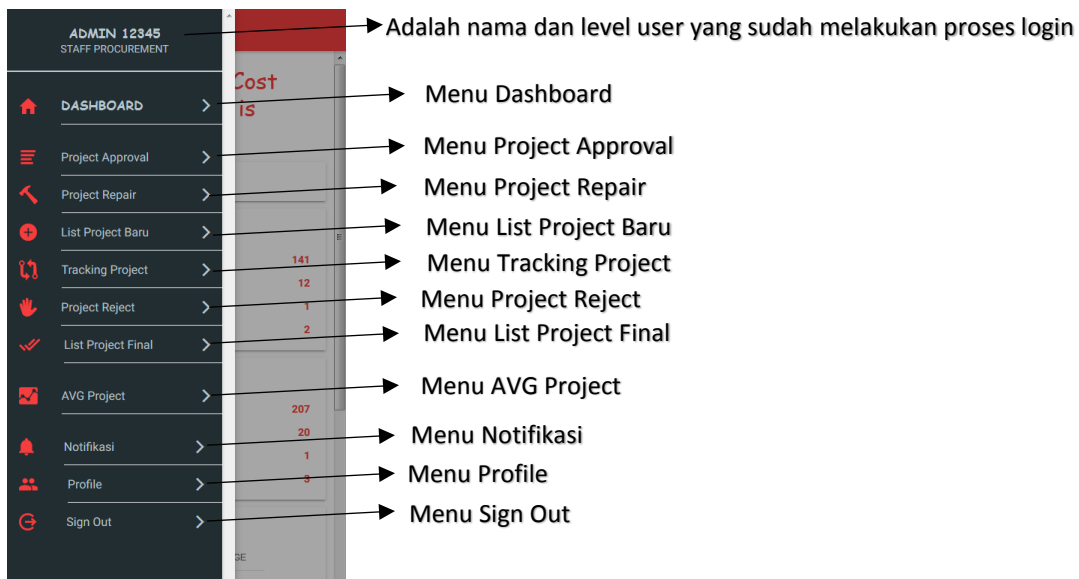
ADMIN 12345
STAFF PROCUREMENT

Adalah nama dan level user yang sudah melakukan proses login

Cost
is

DASHBOARD
Menu Dashboard

Project Approval
Menu Project Approval

Project Repair
Menu Project Repair

List Project Baru
Menu List Project Baru

Tracking Project
141
Menu Tracking Project
12

Project Reject
1
Menu Project Reject
2

List Project Final
Menu List Project Final

AVG Project
Menu AVG Project
207
20

Notifikasi
Menu Notifikasi
1

Profile
Menu Profile
3

Sign Out
Menu Sign Out